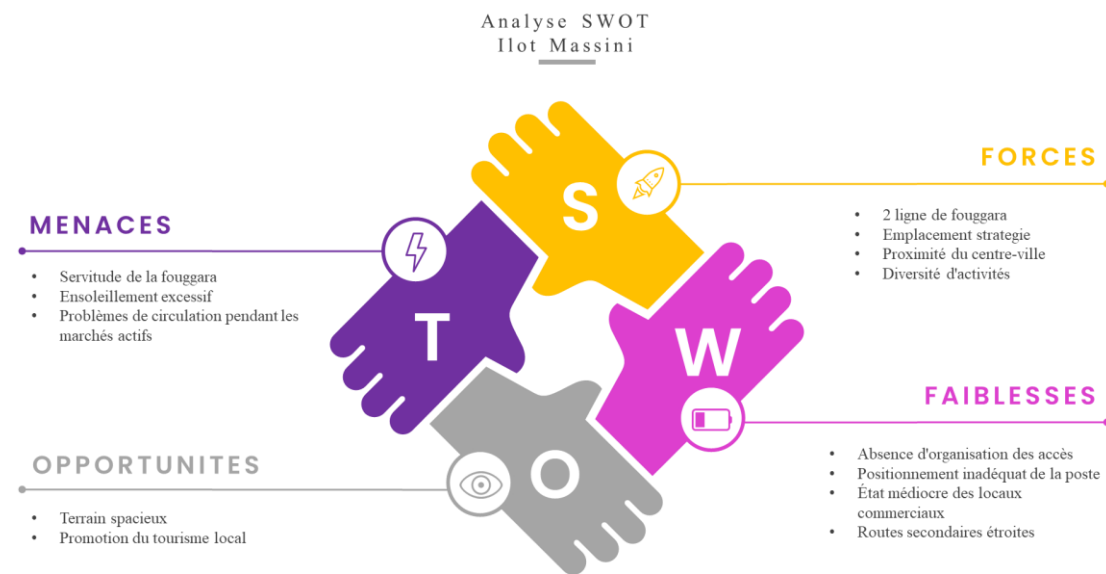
Analyse SWOT
Ilot Massini

FORCES

- 2 ligne de fouggara
- Emplacement strategie
- Proximité du centre-ville
- Diversité d'activités

MENACES

- Servitude de la fouggara
- Ensoleillement excessif
- Problèmes de circulation pendant les marchés actifs

S

T

W

O

FAIBLESSES

- Absence d'organisation des accès
- Positionnement inadéquat de la poste
- État médiocre des locaux commerciaux
- Routes secondaires étroites

OPPORTUNITES

- Terrain spacieux
- Promotion du tourisme local